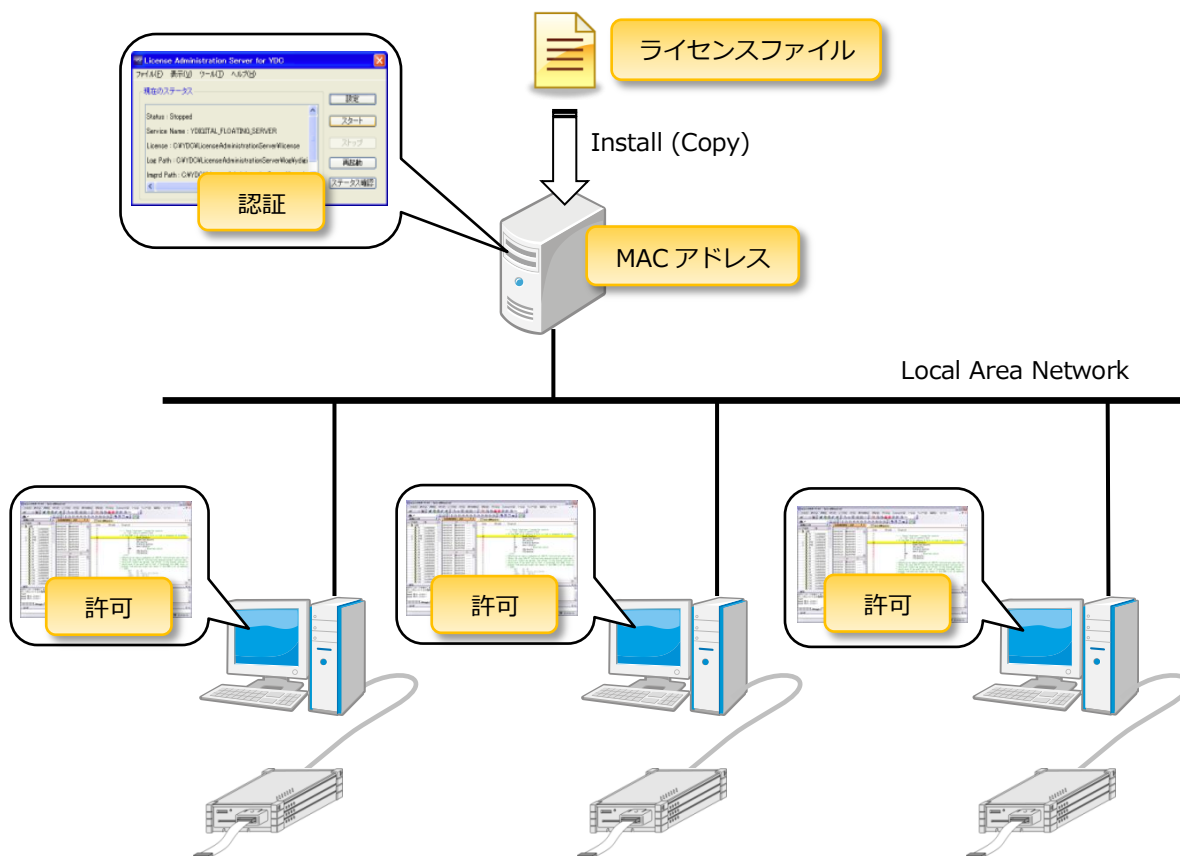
License Administration Server for YDC
ファイル(F) 表示(V) ツール(T) ヘルプ(H)
現在のステータス
Status : Stopped
Service Name : YDIGITAL_FLOATING_SERVER
License : C:¥YDC¥LicenseAdministrationServer¥license
Log Path : C:¥YDC¥LicenseAdministrationServer¥log¥ydlas
Imgrd Path : C:¥YDC¥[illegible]
設定
スタート
ストップ
再起動
ステータス確認
認証

ライセンスファイル

Install (Copy)

MAC アドレス

Local Area Network

許可

許可

許可